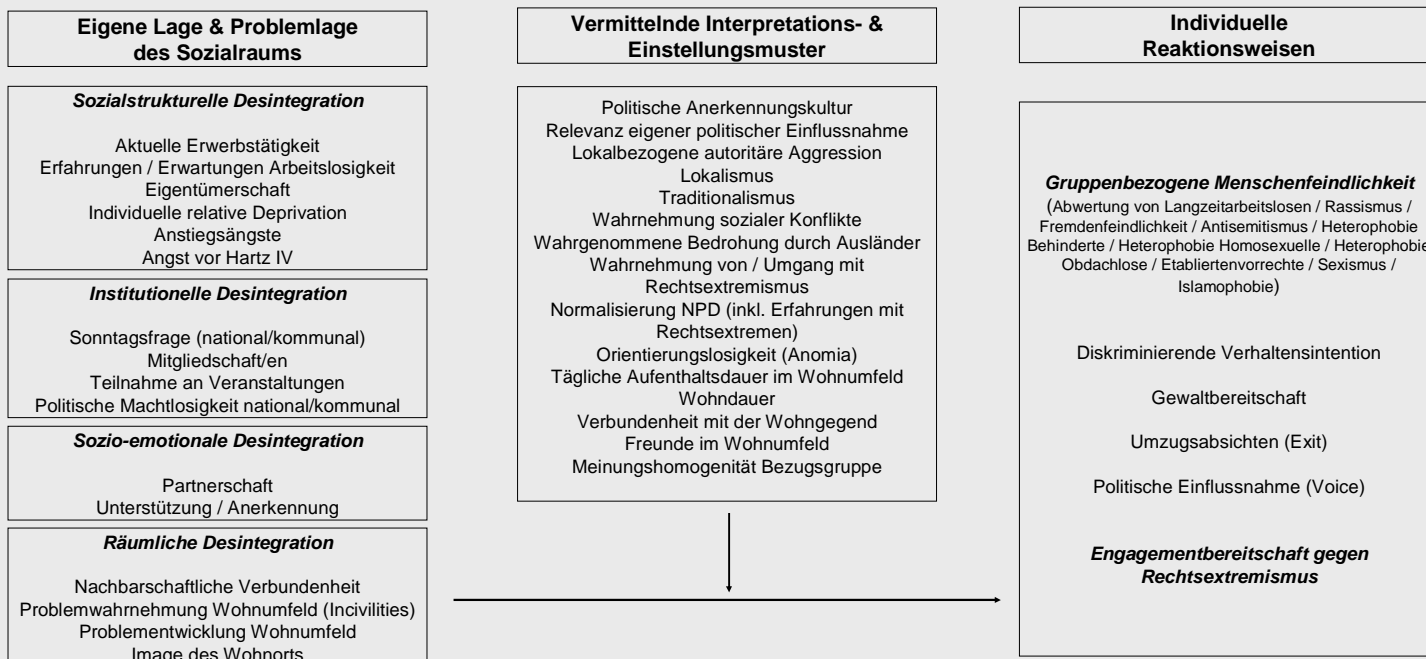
Eigene Lage & Problemlage des Sozialraums

Vermittelnde Interpretations- & Einstellungsmuster

Individuelle Reaktionsweisen

Sozialstrukturelle Desintegration

Aktuelle Erwerbstätigkeit
Erfahrungen / Erwartungen Arbeitslosigkeit
Eigentümerschaft
Individuelle relative Deprivation
Anstiegsängste
Angst vor Hartz IV

Institutionelle Desintegration

Sonntagsfrage (national/kommunal)
Mitgliedschaft/en
Teilnahme an Veranstaltungen
Politische Machtlosigkeit national/kommunal

Sozio-emotionale Desintegration

Partnerschaft
Unterstützung / Anerkennung

Räumliche Desintegration

Nachbarschaftliche Verbundenheit
Problemwahrnehmung Wohnumfeld (Incivilities)
Problementwicklung Wohnumfeld
Image des Wohnorts

Politische Anerkennungskultur
Relevanz eigener politischer Einflussnahme
Lokalbezogene autoritäre Aggression
Lokalismus
Traditionalismus
Wahrnehmung sozialer Konflikte
Wahrgenommene Bedrohung durch Ausländer
Wahrnehmung von / Umgang mit Rechtsextremismus
Normalisierung NPD (inkl. Erfahrungen mit Rechtsextremen)
Orientierungslosigkeit (Anomia)
Tägliche Aufenthaltsdauer im Wohnumfeld
Wohndauer
Verbundenheit mit der Wohngegend
Freunde im Wohnumfeld
Meinungshomogenität Bezugsgruppe

Gruppenbezogene Menschenfeindlichkeit
(Abwertung von Langzeitarbeitslosen / Rassismus / Fremdenfeindlichkeit / Antisemitismus / Heterophobie Behinderte / Heterophobie Homosexuelle / Heterophobie Obdachlose / Etabliertenvorrechte / Sexismus / Islamophobie)

Diskriminierende Verhaltensintention

Gewaltbereitschaft

Umzugsabsichten (Exit)

Politische Einflussnahme (Voice)

Engagementbereitschaft gegen Rechtsextremismus